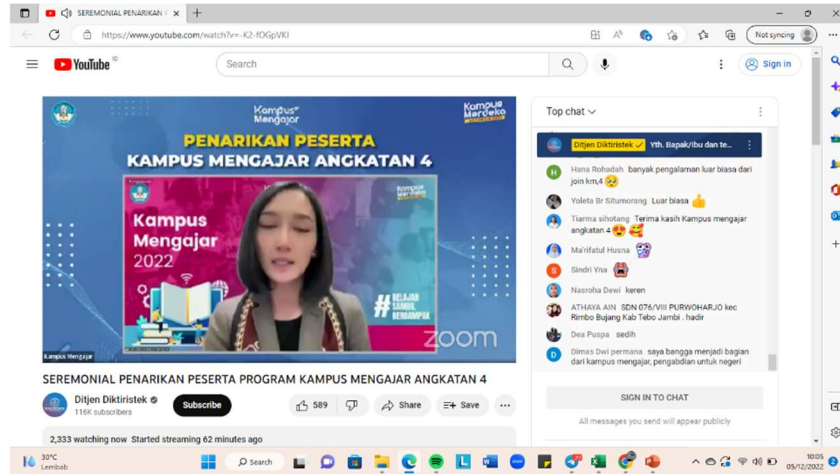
SEREMONIAL PENARIKAN P ×
https://www.youtube.com/watch?v=-K2-fOGpVKI
Not syncing
YouTube ID
Search
Sign in
Kampus Mengajar
Kampus Merdeka
PENARIKAN PESERTA
KAMPUS MENGAJAR ANGKATAN 4
Kampus Mengajar
Kampus Mengajar 2022
#BELAJAR SAMBIL BERDAMPAK
zoom
Kampus Mengajar
Top chat
Ditjen Diktiristek Yth. Bapak/Ibu dan te...
Hana Rohadah banyak pengalaman luar biasa dari join km,4 🥺
Yoleta Br Situmorang Luar biasa 👍
Tiarma sihotang Terima kasih Kampus mengajar angkatan 4 😍🥰
Ma'rifatul Husna
Sindri Yna
Nasroha Dewi keren
ATHAYA AIN SDN 076/VIII PURWOHARJO kec Rimbo Bujang Kab Tebo Jambi . hadir
Dea Puspa sedih
Dimas Dwi permana saya bangga menjadi bagian dari kampus mengajar, pengabdian untuk negeri
SIGN IN TO CHAT
All messages you send will appear publicly
SEREMONIAL PENARIKAN PESERTA PROGRAM KAMPUS MENGAJAR ANGKATAN 4
Ditjen Diktiristek
116K subscribers
Subscribe
589
Share
Save
2,333 watching now Started streaming 62 minutes ago
30°C
Lembab
Search
10:05
05/12/2022